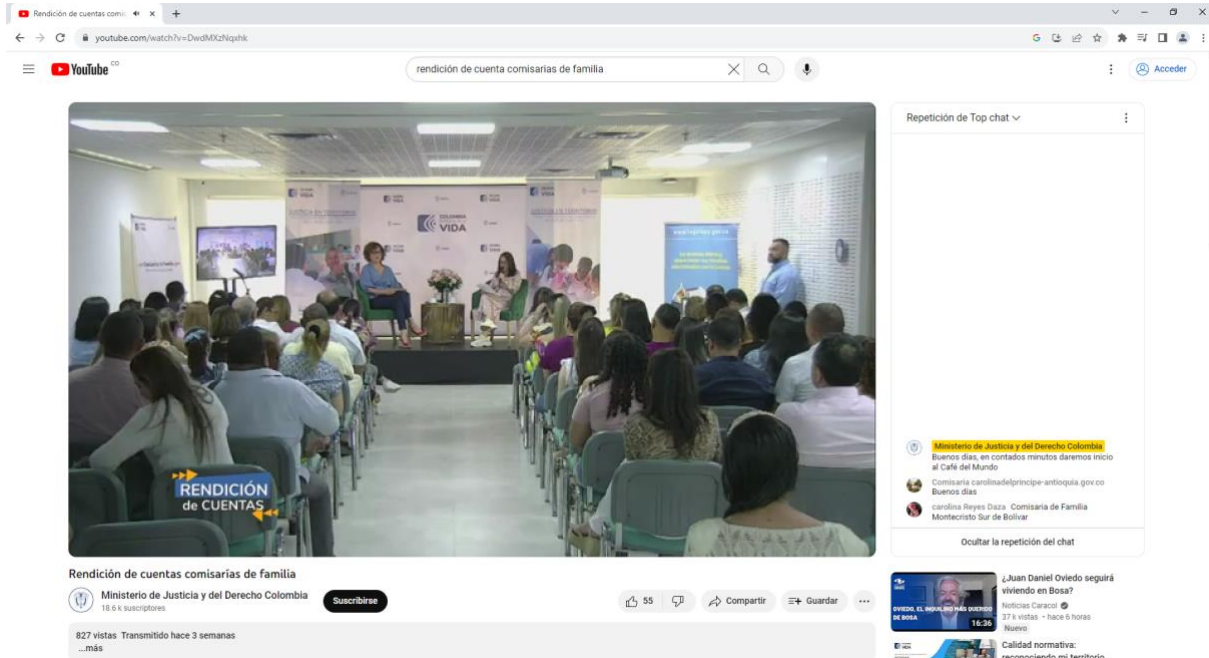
Rendición de cuentas comis ×
+
youtube.com/watch?v=DwdMXzNqxhk
YouTube CO
rendición de cuenta comisarias de familia
Acceder

COLOMBIA VIDA
RENDICIÓN de CUENTAS

Repetición de Top chat

Ministerio de Justicia y del Derecho Colombia Buenos días, en contados minutos daremos inicio al Café del Mundo
Comisaria carolinadelprincipe-antioquia.gov.co Buenos dias
carolina Reyes Daza Comisaria de Familia Montecristo Sur de Bolivar
Ocultar la repetición del chat

Rendición de cuentas comisarías de familia
Ministerio de Justicia y del Derecho Colombia
18.6 k suscriptores
Suscribirse
55
Compartir
Guardar
...
827 vistas Transmitido hace 3 semanas
...más

¿Juan Daniel Oviedo seguirá viviendo en Bosa?
OVIEDO, EL INQUILINO MÁS QUERIDO DE BOSA
16:36
Noticias Caracol
37 k vistas · hace 6 horas
Nuevo
Calidad normativa: reconociendo mi territorio